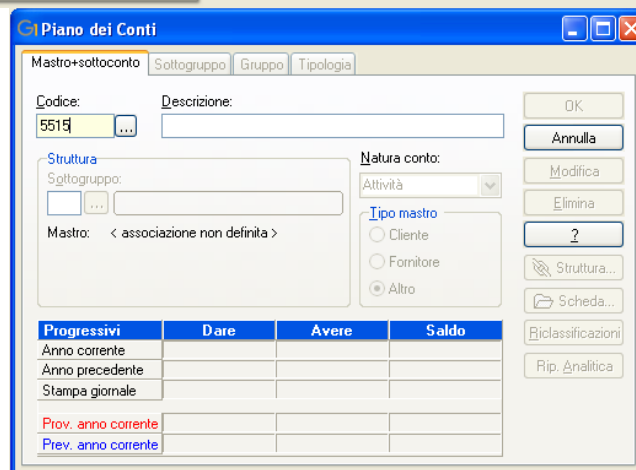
Piano dei Conti

Mastro+sottoconto | Sottogruppo | Gruppo | Tipologia

Codice:
5515 ...

Descrizione:

Struttura
Sottogruppo:
...
Mastro: < associazione non definita >

Natura conto:
Attività

Tipo mastro
Cliente
Fornitore
Altro

OK
Annulla
Modifica
Elimina
?
Struttura...
Scheda...
Riclassificazioni
Rip. Analitica

| Progressivi | Dare | Avere | Saldo |
|---|---|---|---|
| Anno corrente | | | |
| Anno precedente | | | |
| Stampa giornale | | | |
| Prov. anno corrente | | | |
| Prev. anno corrente | | | |